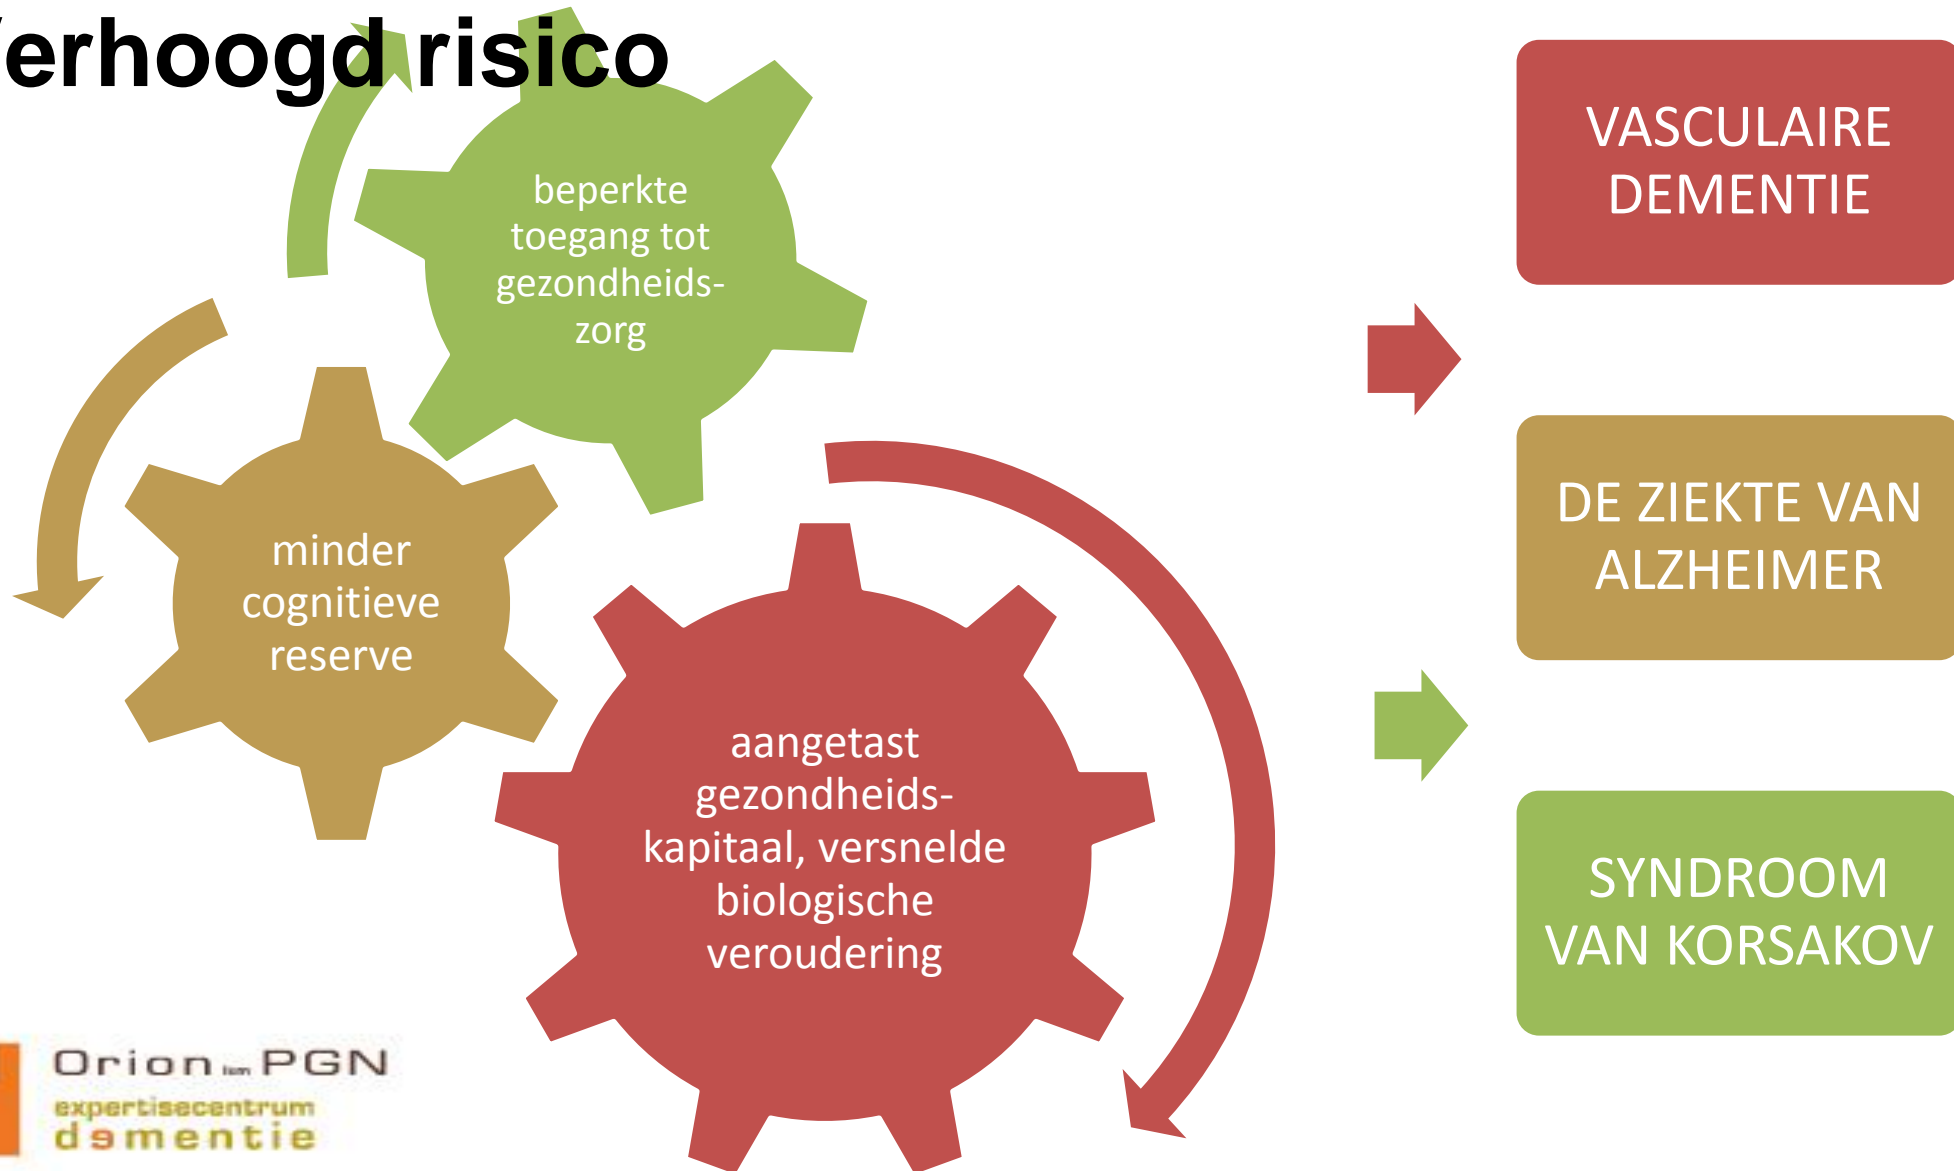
erhoogd risico

beperkte toegang tot gezondheidszorg

minder cognitieve reserve

aangetast gezondheidskapitaal, versnelde biologische veroudering

VASCULAIRE DEMENTIE

DE ZIEKTE VAN ALZHEIMER

SYNDROOM VAN KORSAKOV

Orion ism PGN
expertisecentrum
dementie